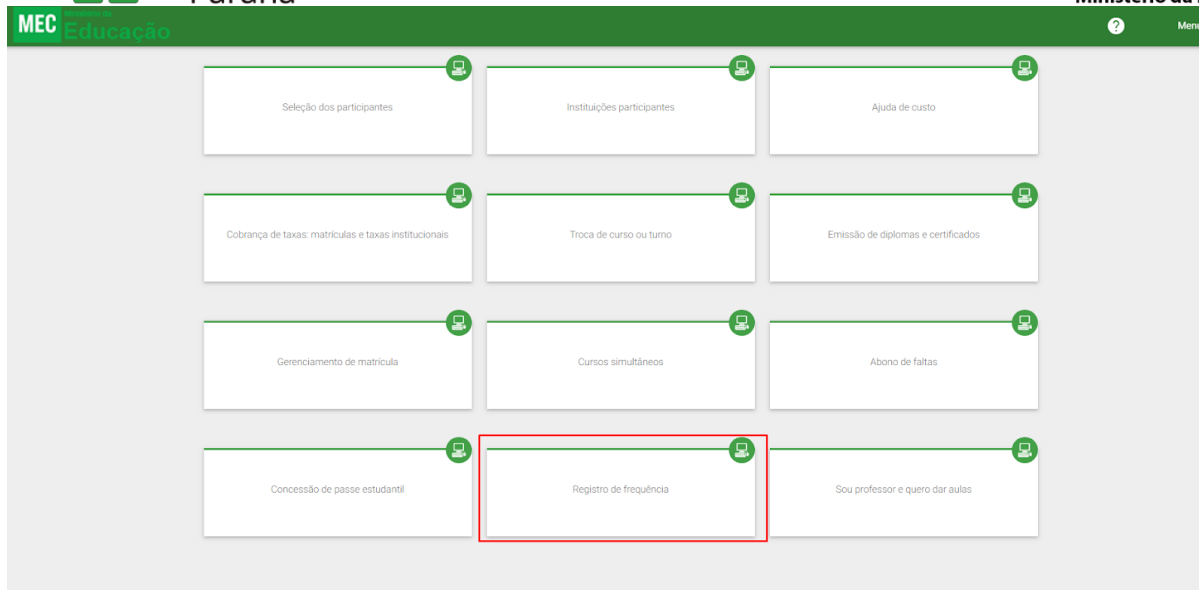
Paraná

Ministério da

MEC Ministério da Educação

Menu

Seleção dos participantes

Instituições participantes

Ajuda de custo

Cobrança de taxas: matrículas e taxas institucionais

Troca de curso ou turno

Emissão de diplomas e certificados

Gerenciamento de matrícula

Cursos simultâneos

Abono de faltas

Concessão de passe estudantil

Registro de frequência

Sou professor e quero dar aulas